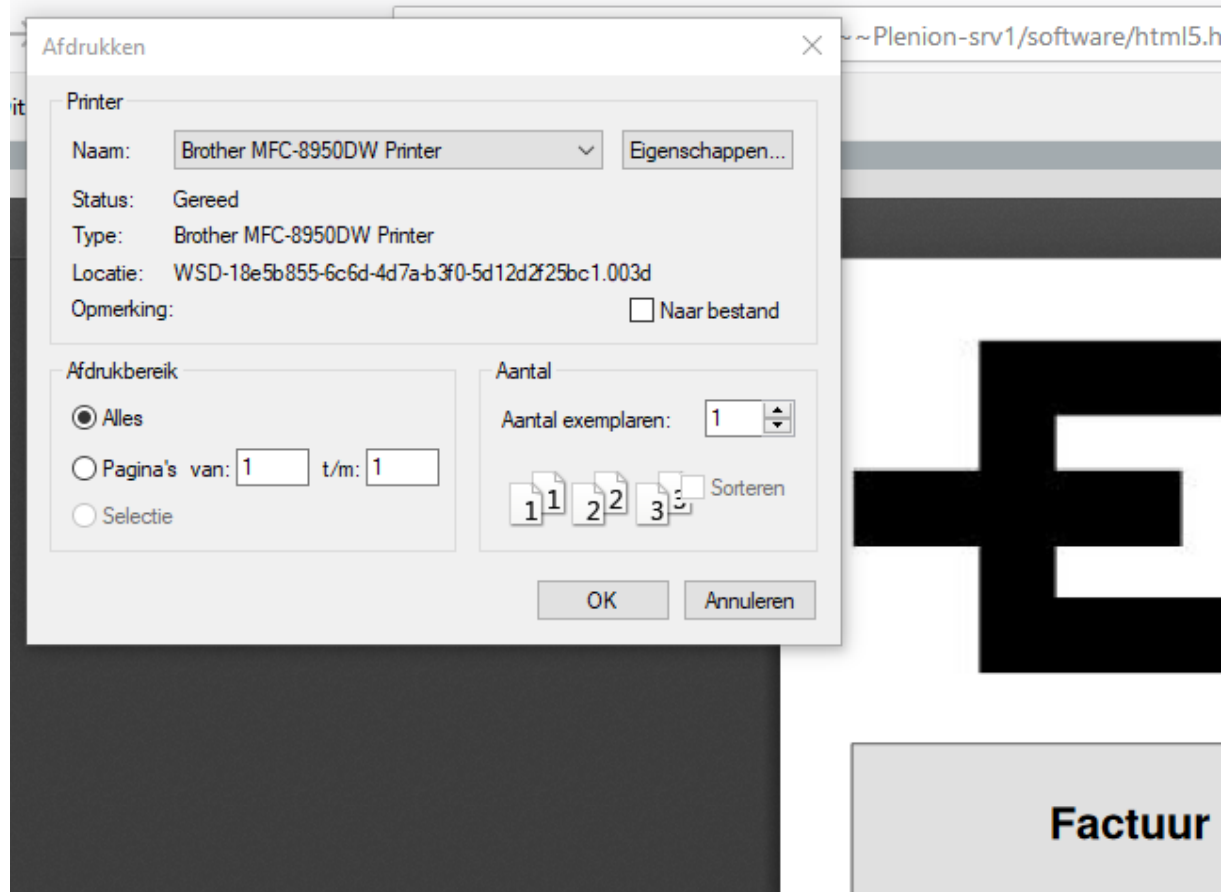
~~Plenion-srv1/software/html5.h

Afdrukken

Printer

Naam: Brother MFC-8950DW Printer

Eigenschappen...

Status: Gereed

Type: Brother MFC-8950DW Printer

Locatie: WSD-18e5b855-6c6d-4d7a-b3f0-5d12d2f25bc1.003d

Opmerking:

Naar bestand

Afdrukbereik

Alles

Pagina's van: 1 t/m: 1

Selectie

Aantal

Aantal exemplaren: 1

1 1 2 2 3 3

Sorteren

OK

Annuleren

Factuur